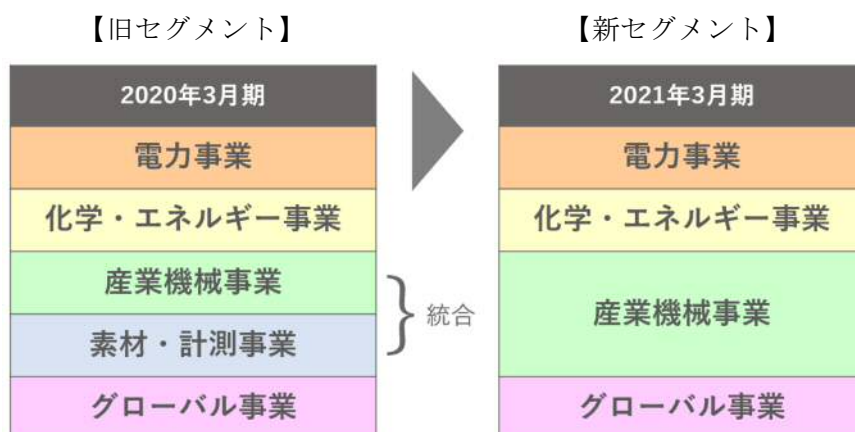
【旧セグメント】

| 2020年3月期 |
|---|
| 電力事業 |
| 化学・エネルギー事業 |
| 産業機械事業 |
| 素材・計測事業 |
| グローバル事業 |

統合

【新セグメント】

| 2021年3月期 |
|---|
| 電力事業 |
| 化学・エネルギー事業 |
| 産業機械事業 |
| グローバル事業 |